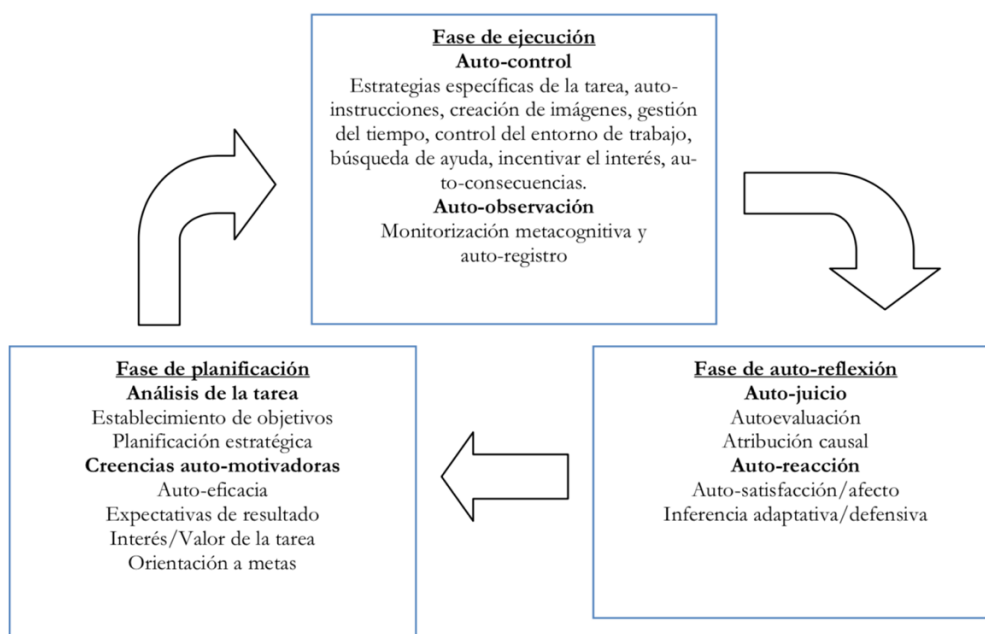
Fase de ejecución
Auto-control
Estrategias específicas de la tarea, auto-instrucciones, creación de imágenes, gestión del tiempo, control del entorno de trabajo, búsqueda de ayuda, incentivar el interés, auto-consecuencias.
Auto-observación
Monitorización metacognitiva y auto-registro

Fase de planificación
Análisis de la tarea
Establecimiento de objetivos
Planificación estratégica
Creencias auto-motivadoras
Auto-eficacia
Expectativas de resultado
Interés/Valor de la tarea
Orientación a metas

Fase de auto-reflexión
Auto-juicio
Autoevaluación
Atribución causal
Auto-reacción
Auto-satisfacción/afecto
Inferencia adaptativa/defensiva